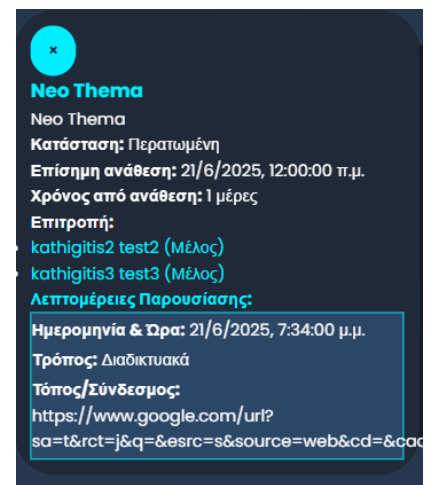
×

Neo Thema

Neo Thema

Κατάσταση: Περατωμένη

Επίσημη ανάθεση: 21/6/2025, 12:00:00 π.μ.

Χρόνος από ανάθεση: 1 μέρες

Επιτροπή:

- kathigitis2 test2 (Μέλος)
- kathigitis3 test3 (Μέλος)

Λεπτομέρειες Παρουσίασης:

Ημερομηνία & Ώρα: 21/6/2025, 7:34:00 μ.μ.

Τρόπος: Διαδικτυακά

Τόπος/Σύνδεσμος:
https://www.google.com/url?sa=t&rct=j&q=&esrc=s&source=web&cd=&ca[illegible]